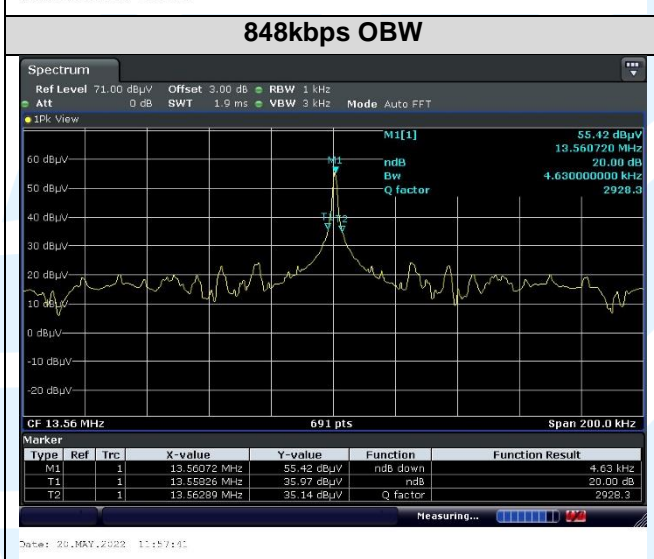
848kbps OBW

Spectrum

Ref Level 71.00 dBµV Offset 3.00 dB RBW 1 kHz
Att 0 dB SWT 1.9 ms VBW 3 kHz Mode Auto FFT

1Pk View

M1[1] 55.42 dBµV
13.560720 MHz
ndB 20.00 dB
Bw 4.630000000 kHz
Q factor 2928.3

M1
T1
T2

60 dBµV
50 dBµV
40 dBµV
30 dBµV
20 dBµV
10 dBµV
0 dBµV
-10 dBµV
-20 dBµV

CF 13.56 MHz 691 pts Span 200.0 kHz

Marker

| Type | Ref | Trc | X-value | Y-value | Function | Function Result |
|---|---|---|---|---|---|---|
| M1 | | 1 | 13.56072 MHz | 55.42 dBµV | ndB down | 4.63 kHz |
| T1 | | 1 | 13.55826 MHz | 35.97 dBµV | ndB | 20.00 dB |
| T2 | | 1 | 13.56289 MHz | 35.14 dBµV | Q factor | 2928.3 |

Measuring...

Date: 20.MAY.2022 11:57:41